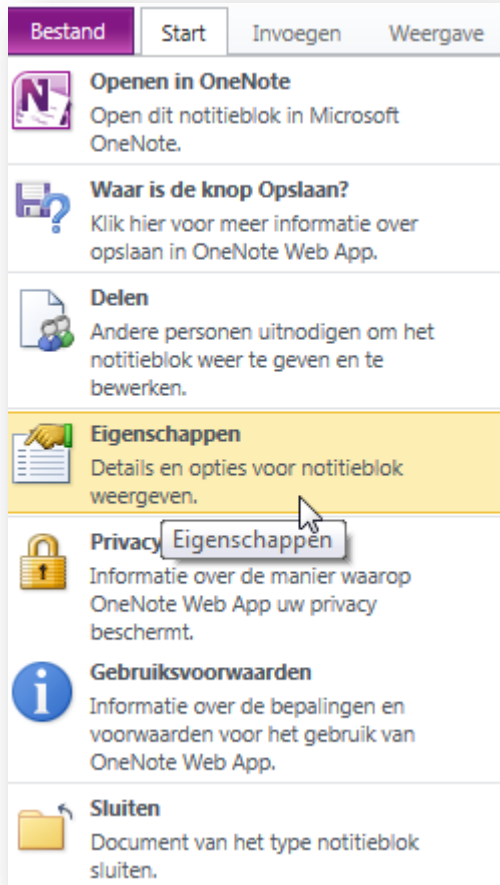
Bestand Start Invoegen Weergave

Openen in OneNote
Open dit notitieblok in Microsoft OneNote.

Waar is de knop Opslaan?
Klik hier voor meer informatie over opslaan in OneNote Web App.

Delen
Andere personen uitnodigen om het notitieblok weer te geven en te bewerken.

Eigenschappen
Details en opties voor notitieblok weergeven.

Privacy
Eigenschappen
Informatie over de manier waarop OneNote Web App uw privacy beschermt.

Gebruiksvoorwaarden
Informatie over de bepalingen en voorwaarden voor het gebruik van OneNote Web App.

Sluiten
Document van het type notitieblok sluiten.